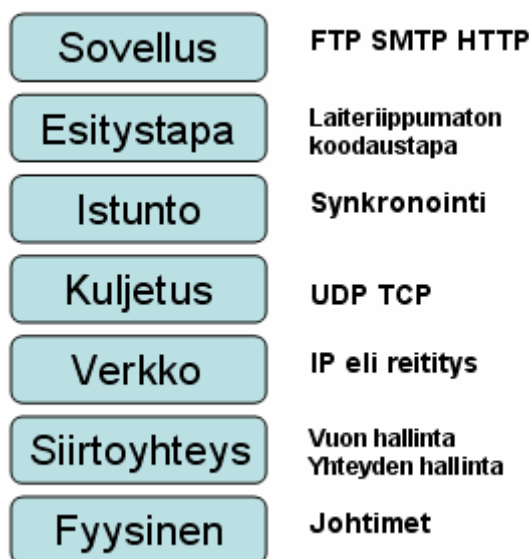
| | |
|---|---|
| Sovellus | FTP SMTP HTTP |
| Esitystapa | Laiteriippumaton koodaustapa |
| Istunto | Synkronointi |
| Kuljetus | UDP TCP |
| Verkko | IP eli reititys |
| Siirtoyhteys | Vuon hallinta Yhteyden hallinta |
| Fyysinen | Johtimet |